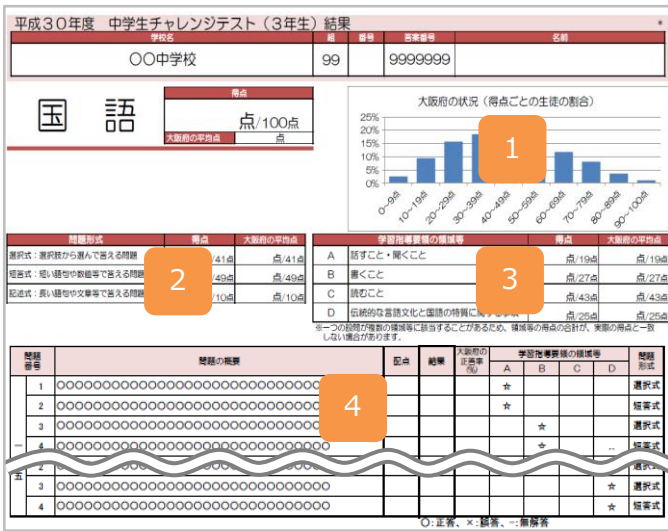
平成３０年度　中学生チャレンジテスト（３年生）結果

| 学校名 | 組 | 番号 | 答案番号 | 名前 |
|---|---|---|---|---|
| ○○中学校 | 99 | | 9999999 | |

国　語

得点
点/100点
大阪府の平均点　点

大阪府の状況（得点ごとの生徒の割合）

25%
20%
15%
10%
5%
0%
0〜9点　10〜19点　20〜29点　30〜39点　40〜49点　50〜59点　60〜69点　70〜79点　80〜89点　90〜100点

1

| 問題形式 | 得点 | 大阪府の平均点 |
|---|---|---|
| 選択式：選択肢から選んで答える問題 | /41点 | 点/41点 |
| 短答式：短い語句や数値等で答える問題 | /49点 | 点/49点 |
| 記述式：長い語句や文章等で答える問題 | /10点 | 点/10点 |

2

| | 学習指導要領の領域等 | 得点 | 大阪府の平均点 |
|---|---|---|---|
| A | 話すこと・聞くこと | 点/19点 | 点/19点 |
| B | 書くこと | 点/27点 | 点/27点 |
| C | 読むこと | 点/43点 | 点/43点 |
| D | 伝統的な言語文化と国語の特質に関する事項 | 点/25点 | 点/25点 |

3

※一つの設問が複数の領域等に該当することがあるため、領域等の得点の合計が、実際の得点と一致しない場合があります。

| | 問題番号 | 問題の概要 | 配点 | 結果 | 大阪府の正答率(%) | A | B | C | D | 問題形式 |
|---|---|---|---|---|---|---|---|---|---|---|
| 一 | 1 | ○○○○○○○○○○○○○○○○○○○○○○○○○○○○○○○○○ | | | | ☆ | | | | 選択式 |
| | 2 | ○○○○○○○○○○○○○○○○○○○○○○○○○○○○○○○○○ | | | | ☆ | | | | 短答式 |
| | 3 | ○○○○○○○○○○○○○○○○○○○○○○○○○○○○○○○○○ | | | | | ☆ | | | 選択式 |
| | 4 | ○○○○○○○○○○○○○○○○○○○○○○○○○○○○○○○○○ | | | | | ☆ | | | 短答式 |
| 五 | 3 | ○○○○○○○○○○○○○○○○○○○○○○○○○○○○○○○○○ | | | | | | | ☆ | 選択式 |
| | 4 | ○○○○○○○○○○○○○○○○○○○○○○○○○○○○○○○○○ | | | | | | | ☆ | 短答式 |

学習指導要領の領域等

4

○：正答、×：誤答、－：無解答